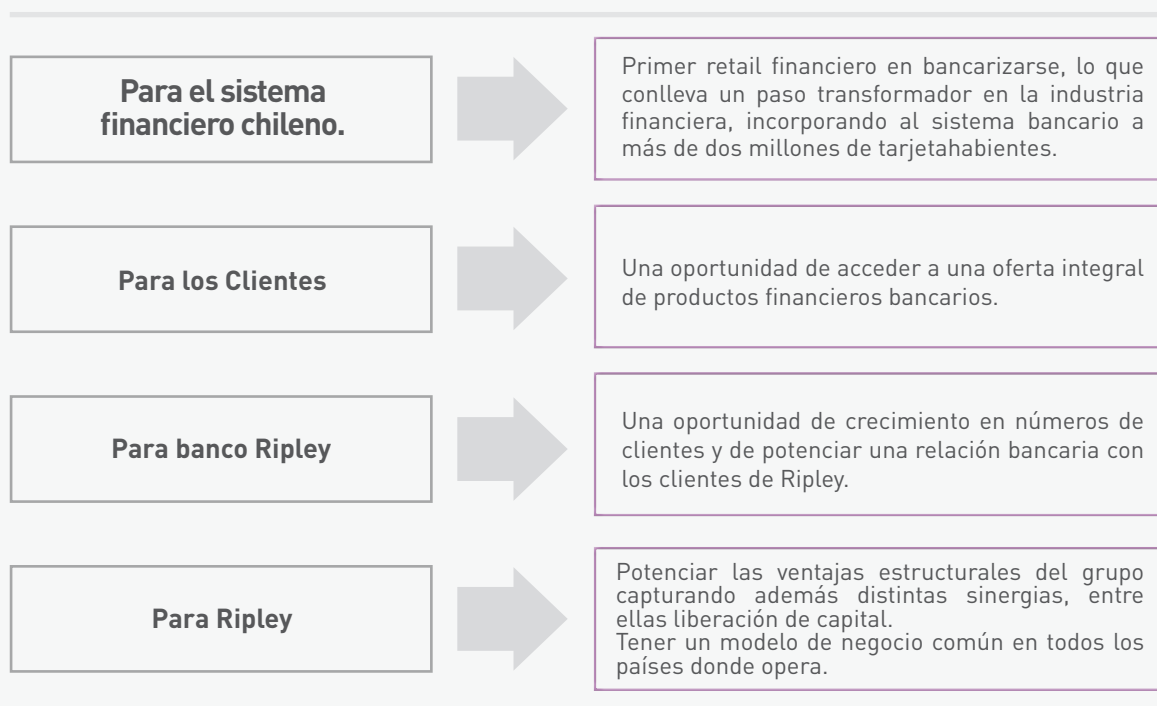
Para el sistema financiero chileno.

Primer retail financiero en bancarizarse, lo que conlleva un paso transformador en la industria financiera, incorporando al sistema bancario a más de dos millones de tarjetahabientes.

Para los Clientes

Una oportunidad de acceder a una oferta integral de productos financieros bancarios.

Para banco Ripley

Una oportunidad de crecimiento en números de clientes y de potenciar una relación bancaria con los clientes de Ripley.

Para Ripley

Potenciar las ventajas estructurales del grupo capturando además distintas sinergias, entre ellas liberación de capital.
Tener un modelo de negocio común en todos los países donde opera.